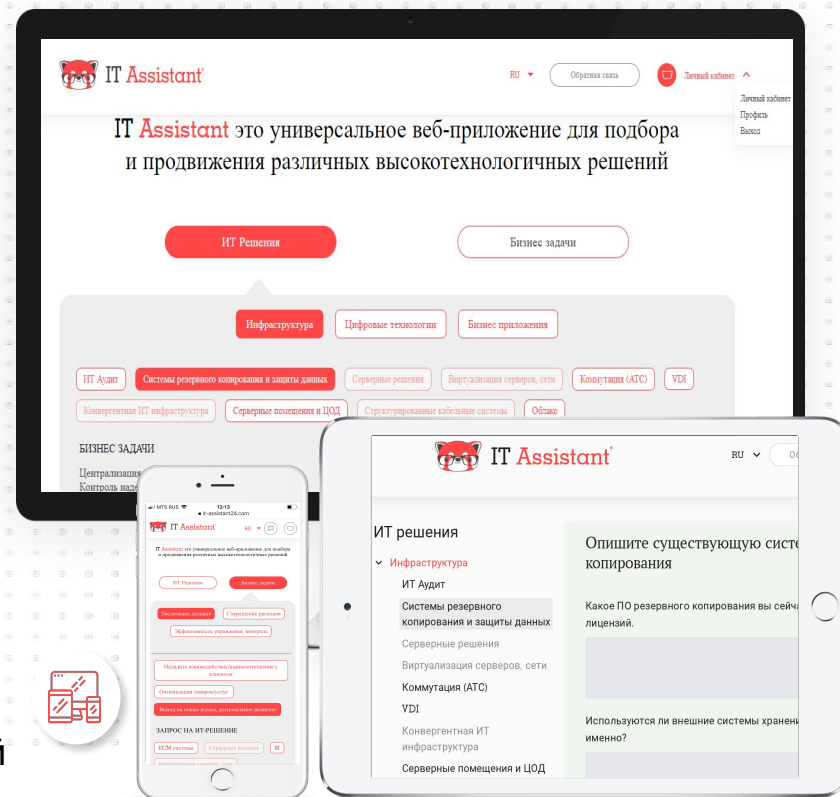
IT Assistant®

RU

Обратная связь

Личный кабинет

Личный кабинет
Профиль
Выход

IT Assistant это универсальное веб-приложение для подбора и продвижения различных высокотехнологичных решений

ИТ Решения

Бизнес задачи

Инфраструктура

Цифровые технологии

Бизнес приложения

ИТ Аудит

Системы резервного копирования и защиты данных

Серверные решения

Виртуализация серверов, сети

Коммутация (АТС)

VDI

Конвергентная ИТ инфраструктура

Серверные помещения и ЦОД

Структурированные кабельные системы

Облако

БИЗНЕС ЗАДАЧИ

Централизация

Контроль наде

MTS RUS 13:13
it-assistant24.com

IT Assistant®

RU

IT Assistant это универсальное веб-приложение для подбора и продвижения различных высокотехнологичных решений

ИТ Решения

Бизнес задачи

Увеличение доходов

Сокращение расходов

Эффективность управления, контроль

Наладить взаимодействие/взаимоотношение с клиентом

Оптимизация товаров/услуг

Выход на новые рынки, региональное развитие

ЗАПРОС НА ИТ-РЕШЕНИЕ

ECM системы

Серверные решения

IS

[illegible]

IT Assistant®

RU

ИТ решения

Инфраструктура

ИТ Аудит

Системы резервного копирования и защиты данных

Серверные решения

Виртуализация серверов, сети

Коммутация (АТС)

VDI

Конвергентная ИТ инфраструктура

Серверные помещения и ЦОД

Опишите существующую систе копирования

Какое ПО резервного копирования вы сейча лицензий.

Используются ли внешние системы хранен именно?

й